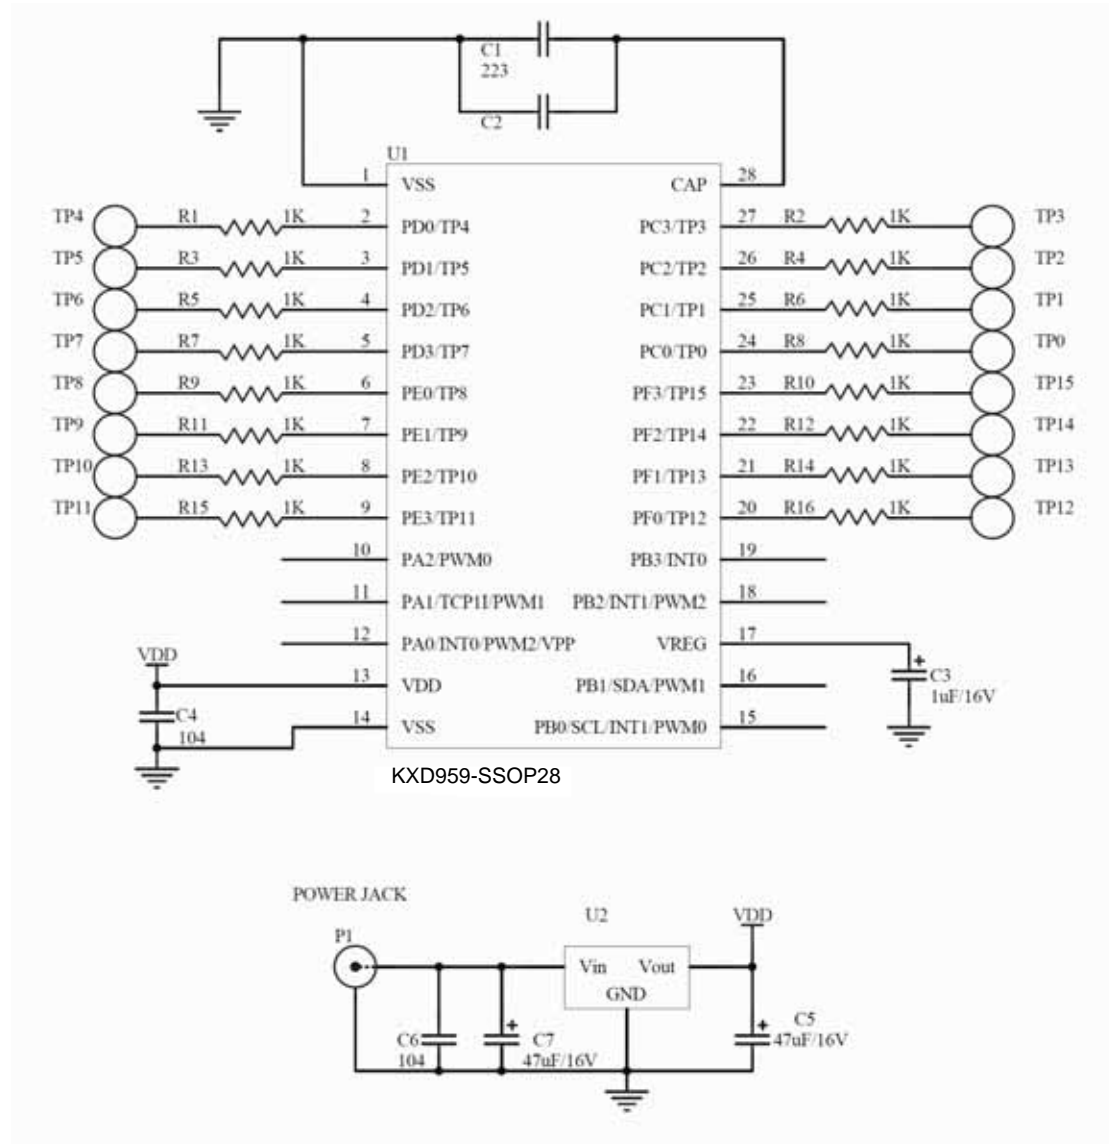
C1
223

C2

U1

1 VSS
CAP 28

TP4 R1 1K 2 PD0/TP4
PC3/TP3 27 R2 1K TP3

TP5 R3 1K 3 PD1/TP5
PC2/TP2 26 R4 1K TP2

TP6 R5 1K 4 PD2/TP6
PC1/TP1 25 R6 1K TP1

TP7 R7 1K 5 PD3/TP7
PC0/TP0 24 R8 1K TP0

TP8 R9 1K 6 PE0/TP8
PF3/TP15 23 R10 1K TP15

TP9 R11 1K 7 PE1/TP9
PF2/TP14 22 R12 1K TP14

TP10 R13 1K 8 PE2/TP10
PF1/TP13 21 R14 1K TP13

TP11 R15 1K 9 PE3/TP11
PF0/TP12 20 R16 1K TP12

10 PA2/PWM0
PB3/INT0 19

11 PA1/TCP1I/PWM1
PB2/INT1/PWM2 18

12 PA0/INT0/PWM2/VPP
VREG 17

VDD
13 VDD
PB1/SDA/PWM1 16

C3
1uF/16V

C4
104
14 VSS
PB0/SCL/INT1/PWM0 15

KXD959-SSOP28

POWER JACK

P1

U2

VDD

Vin Vout
GND

C6
104

C7
47uF/16V

C5
47uF/16V